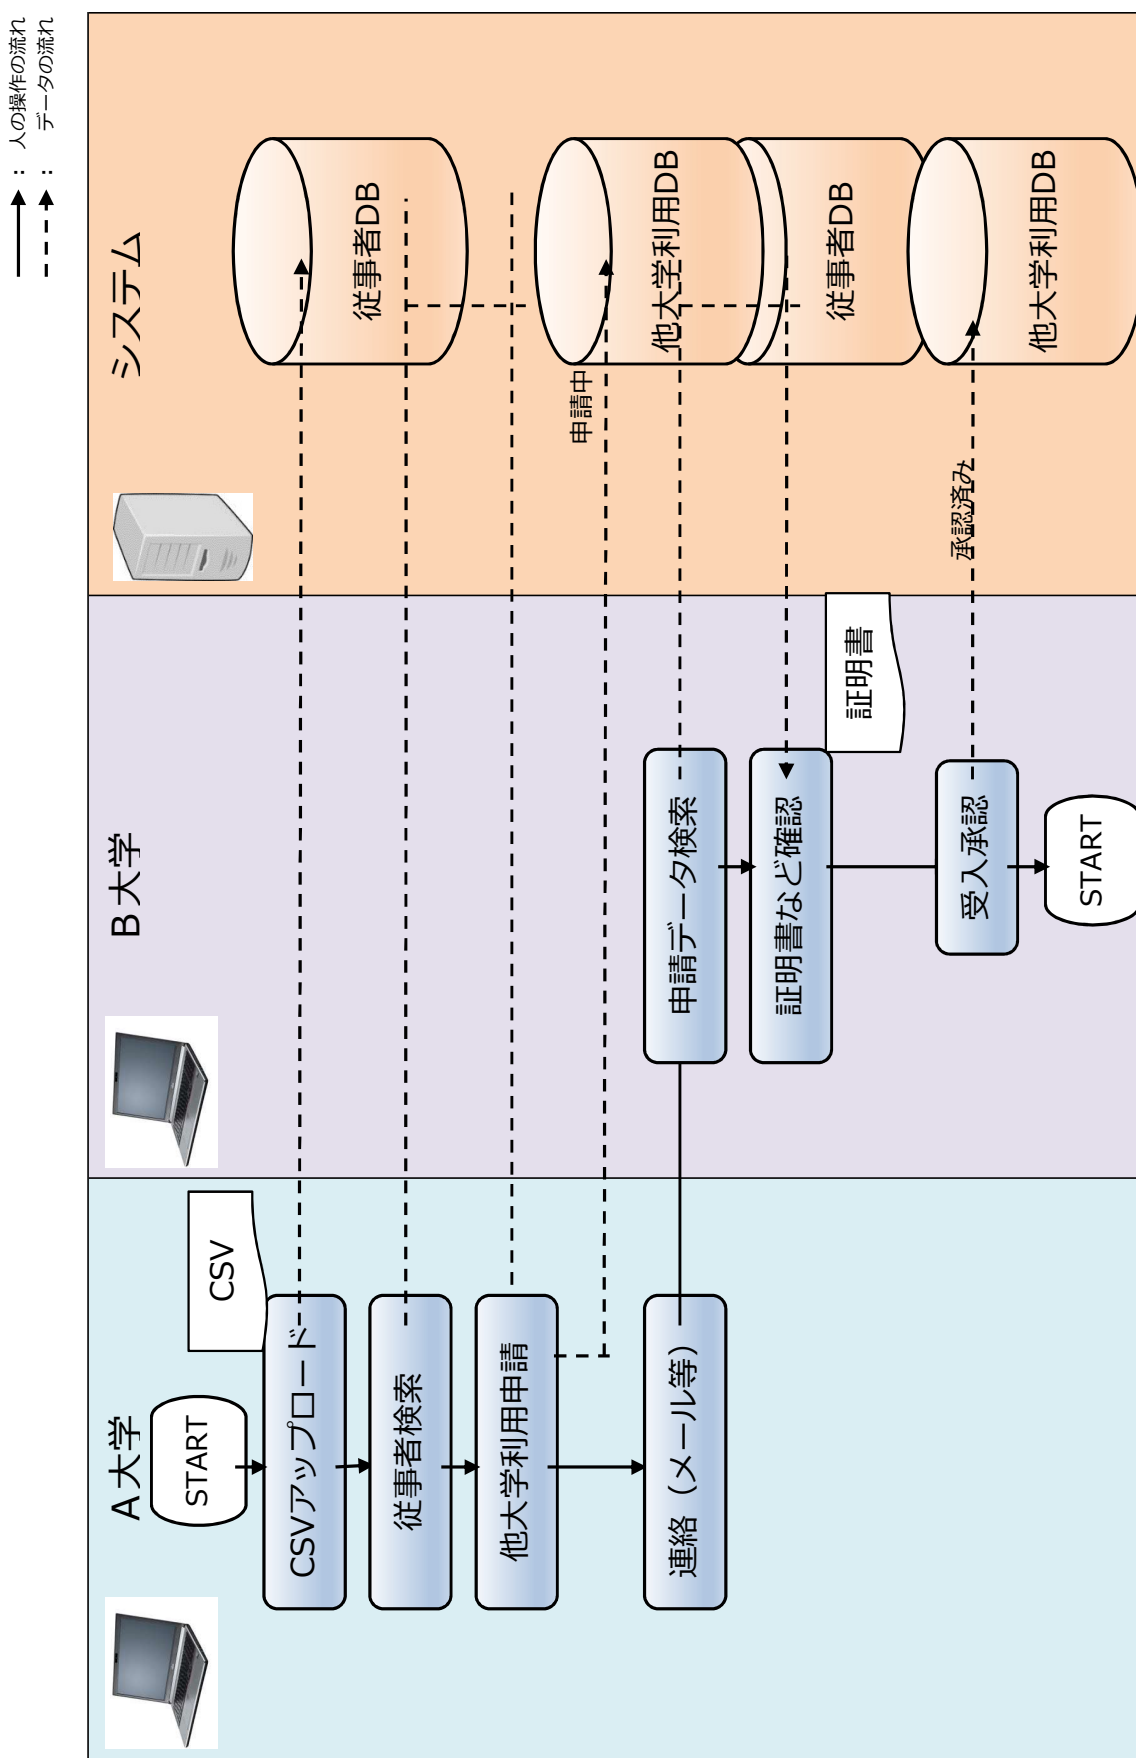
：人の操作の流れ
：データの流れ

システム

従事者DB
他大学利用DB
従事者DB
他大学利用DB

申請中
承認済み

B大学

証明書
申請データ検索
証明書など確認
受入承認
START

A大学

CSV
START
CSVアップロード
従事者検索
他大学利用申請
連絡（メール等）